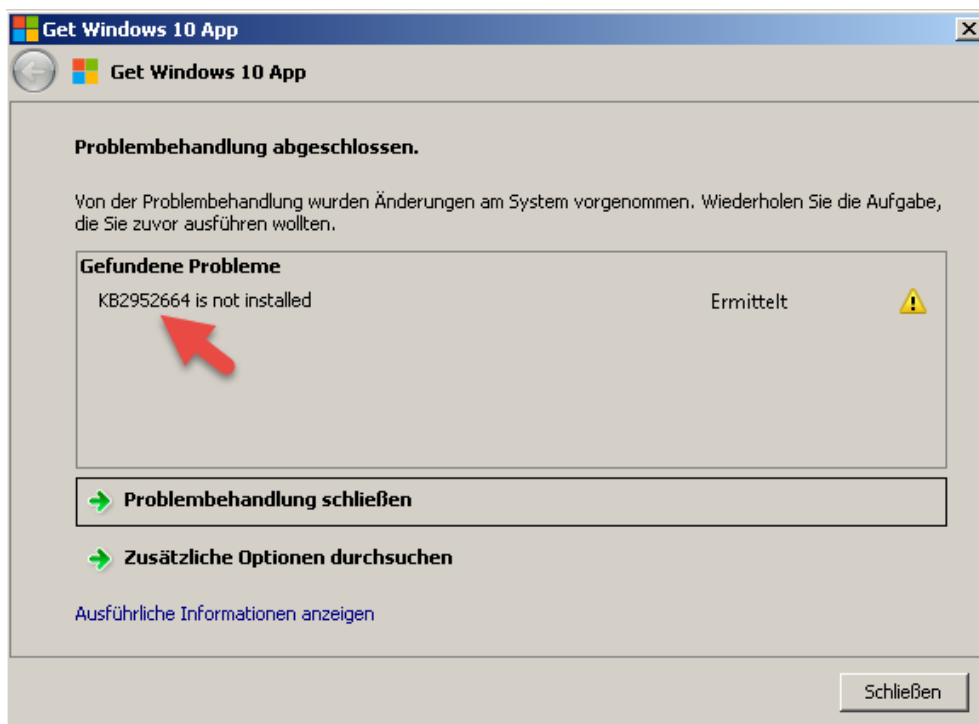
Get Windows 10 App

Get Windows 10 App

Problembehandlung abgeschlossen.

Von der Problembehandlung wurden Änderungen am System vorgenommen. Wiederholen Sie die Aufgabe, die Sie zuvor ausführen wollten.

Gefundene Probleme

KB2952664 is not installed Ermittelt

Problembehandlung schließen

Zusätzliche Optionen durchsuchen

Ausführliche Informationen anzeigen

Schließen